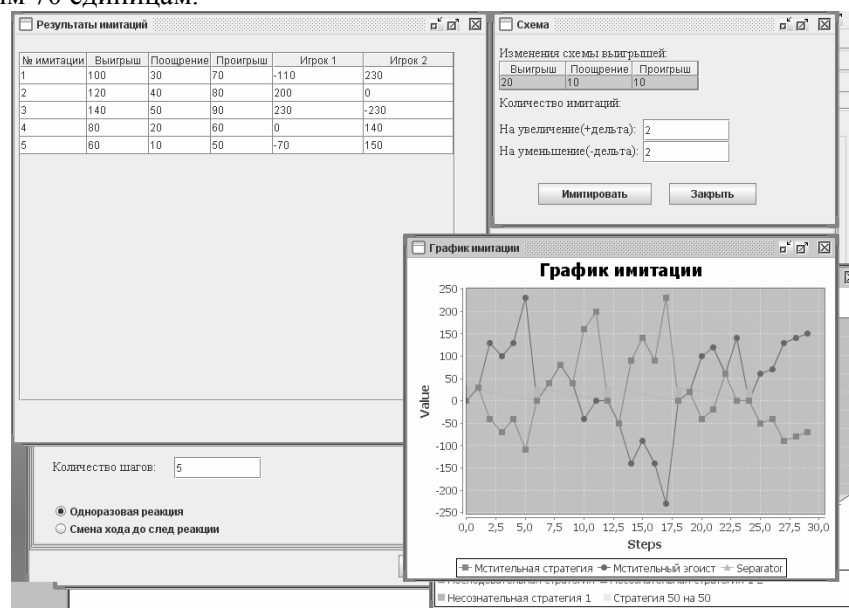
им 70 единицам.

Результаты имитаций

| № имитации | Выигрыш | Поощрение | Проигрыш | Игрок 1 | Игрок 2 |
|---|---|---|---|---|---|
| 1 | 100 | 30 | 70 | -110 | 230 |
| 2 | 120 | 40 | 80 | 200 | 0 |
| 3 | 140 | 50 | 90 | 230 | -230 |
| 4 | 80 | 20 | 60 | 0 | 140 |
| 5 | 60 | 10 | 50 | -70 | 150 |

Схема

Изменения схемы выигрышей:

| Выигрыш | Поощрение | Проигрыш |
|---|---|---|
| 20 | 10 | 10 |

Количество имитаций:

На увеличение(+дельта): 2

На уменьшение(-дельта): 2

Имитировать

Закрыть

График имитации

График имитации

250 225 200 175 150 125 100 75 50 25 0 -25 -50 -75 -100 -125 -150 -175 -200 -225 -250

Value

0,0 2,5 5,0 7,5 10,0 12,5 15,0 17,5 20,0 22,5 25,0 27,5 30,0

Steps

Мстительная стратегия Мстительный эгоист Separator

Несознательная стратегия Несознательная стратегия 1 2

Несознательная стратегия 1 Стратегия 50 на 50

Количество шагов: 5

Одноразовая реакция

Смена хода до след реакции